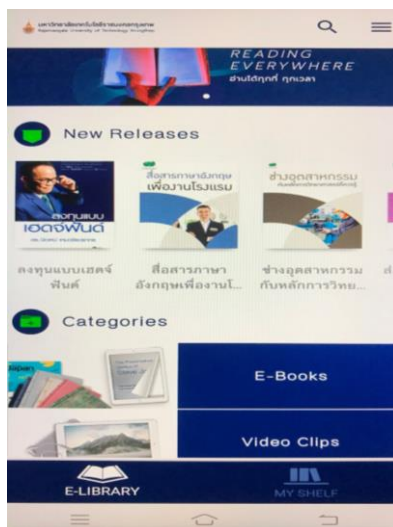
มหาวิทยาลัยเทคโนโลยีราชมงคลกรุงเทพ
Rajamangala University of Technology Krungthep

READING EVERYWHERE
อ่านได้ทุกที่ ทุกเวลา

New Releases

ลงทุนแบบ เฮดจ์ฟันด์

ลงทุนแบบเฮดจ์ฟันด์

สื่อสารภาษาอังกฤษ เพื่องานโรงแรม

สื่อสารภาษาอังกฤษเพื่องานโ...

ช่างอุตสาหกรรม

ช่างอุตสาหกรรมกับหลักการวิทย...

Categories

E-Books

Video Clips

E-LIBRARY

MY SHELF